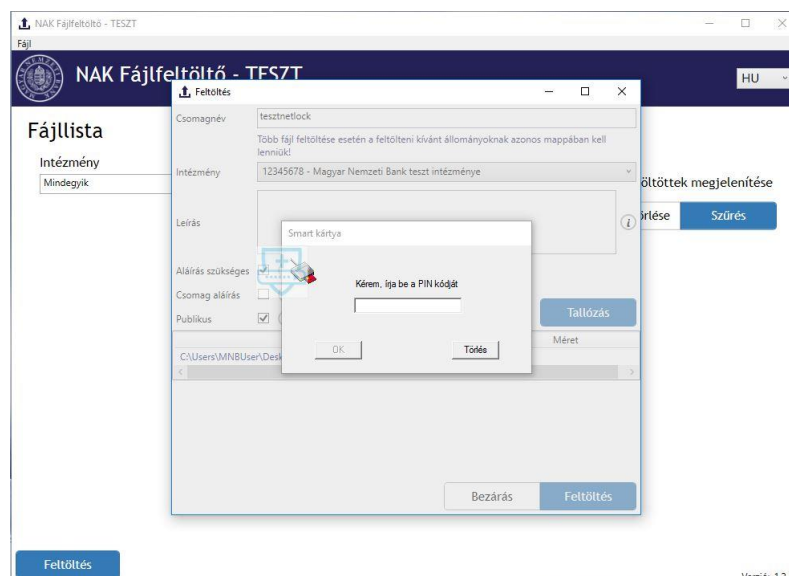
NAK Fájlfeltöltő - TESZT
Fájl
NAK Fájlfeltöltő - TESZT
HU
Fájllista
Intézmény
Mindegyik
öltöttek megjelenítése
örlése
Szűrés
Feltöltés
Csomagnév
tesztnetlock
Több fájl feltöltése esetén a feltölteni kívánt állományoknak azonos mappában kell lenniük!
Intézmény
12345678 - Magyar Nemzeti Bank teszt intézménye
Leírás
Aláírás szükséges
Csomag aláírás
Publikus
Tallózás
Méret
C:\Users\MNBUser\Desk
Bezárás
Feltöltés
Smart kártya
Kérem, írja be a PIN kódját
OK
Törlés
Feltöltés
Verzió: 1.2